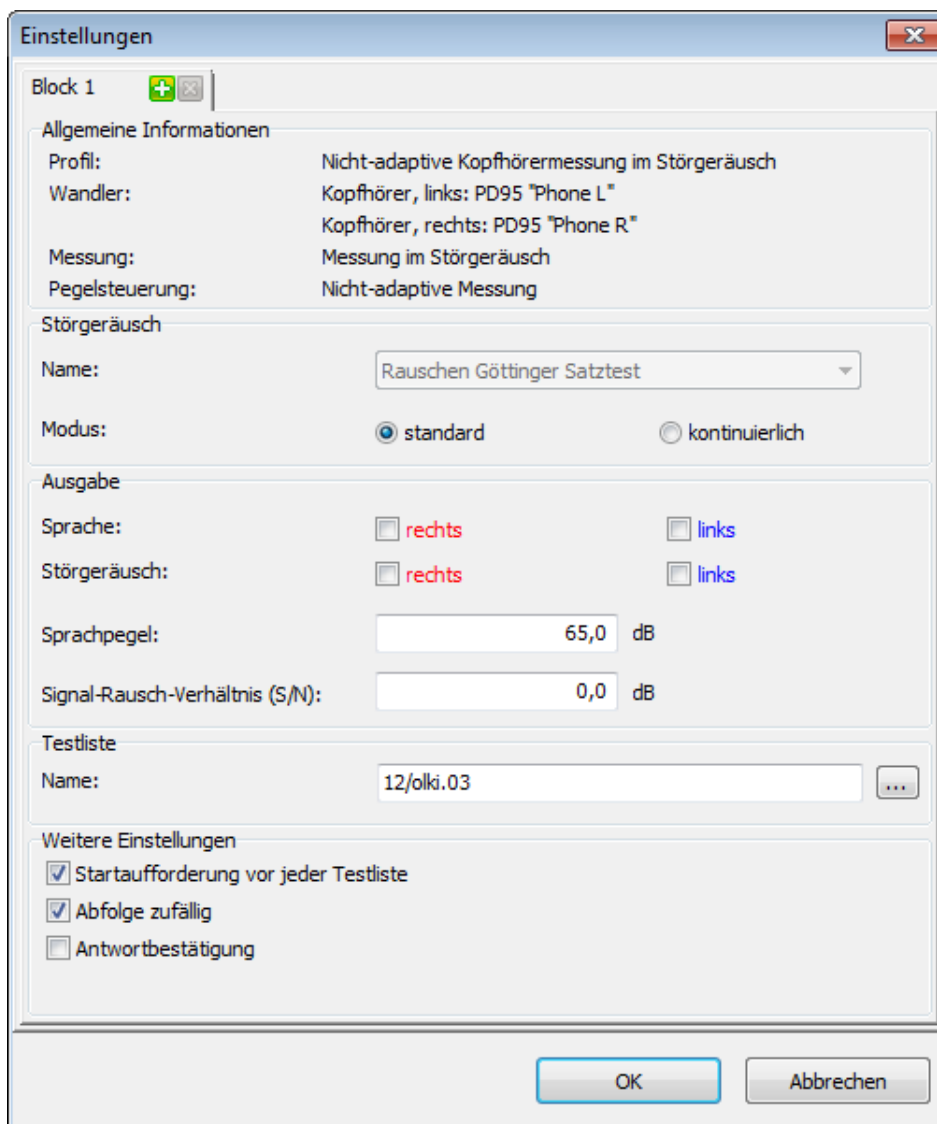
Einstellungen

Block 1

Allgemeine Informationen

Profil: Nicht-adaptive Kopfhörermessung im Störgeräusch

Wandler: Kopfhörer, links: PD95 "Phone L"
Kopfhörer, rechts: PD95 "Phone R"

Messung: Messung im Störgeräusch

Pegelsteuerung: Nicht-adaptive Messung

Störgeräusch

Name: Rauschen Göttinger Satztest

Modus: standard kontinuierlich

Ausgabe

Sprache: rechts links

Störgeräusch: rechts links

Sprachpegel: 65,0 dB

Signal-Rausch-Verhältnis (S/N): 0,0 dB

Testliste

Name: 12/olki.03 ...

Weitere Einstellungen

Startaufforderung vor jeder Testliste

Abfolge zufällig

Antwortbestätigung

OK Abbrechen